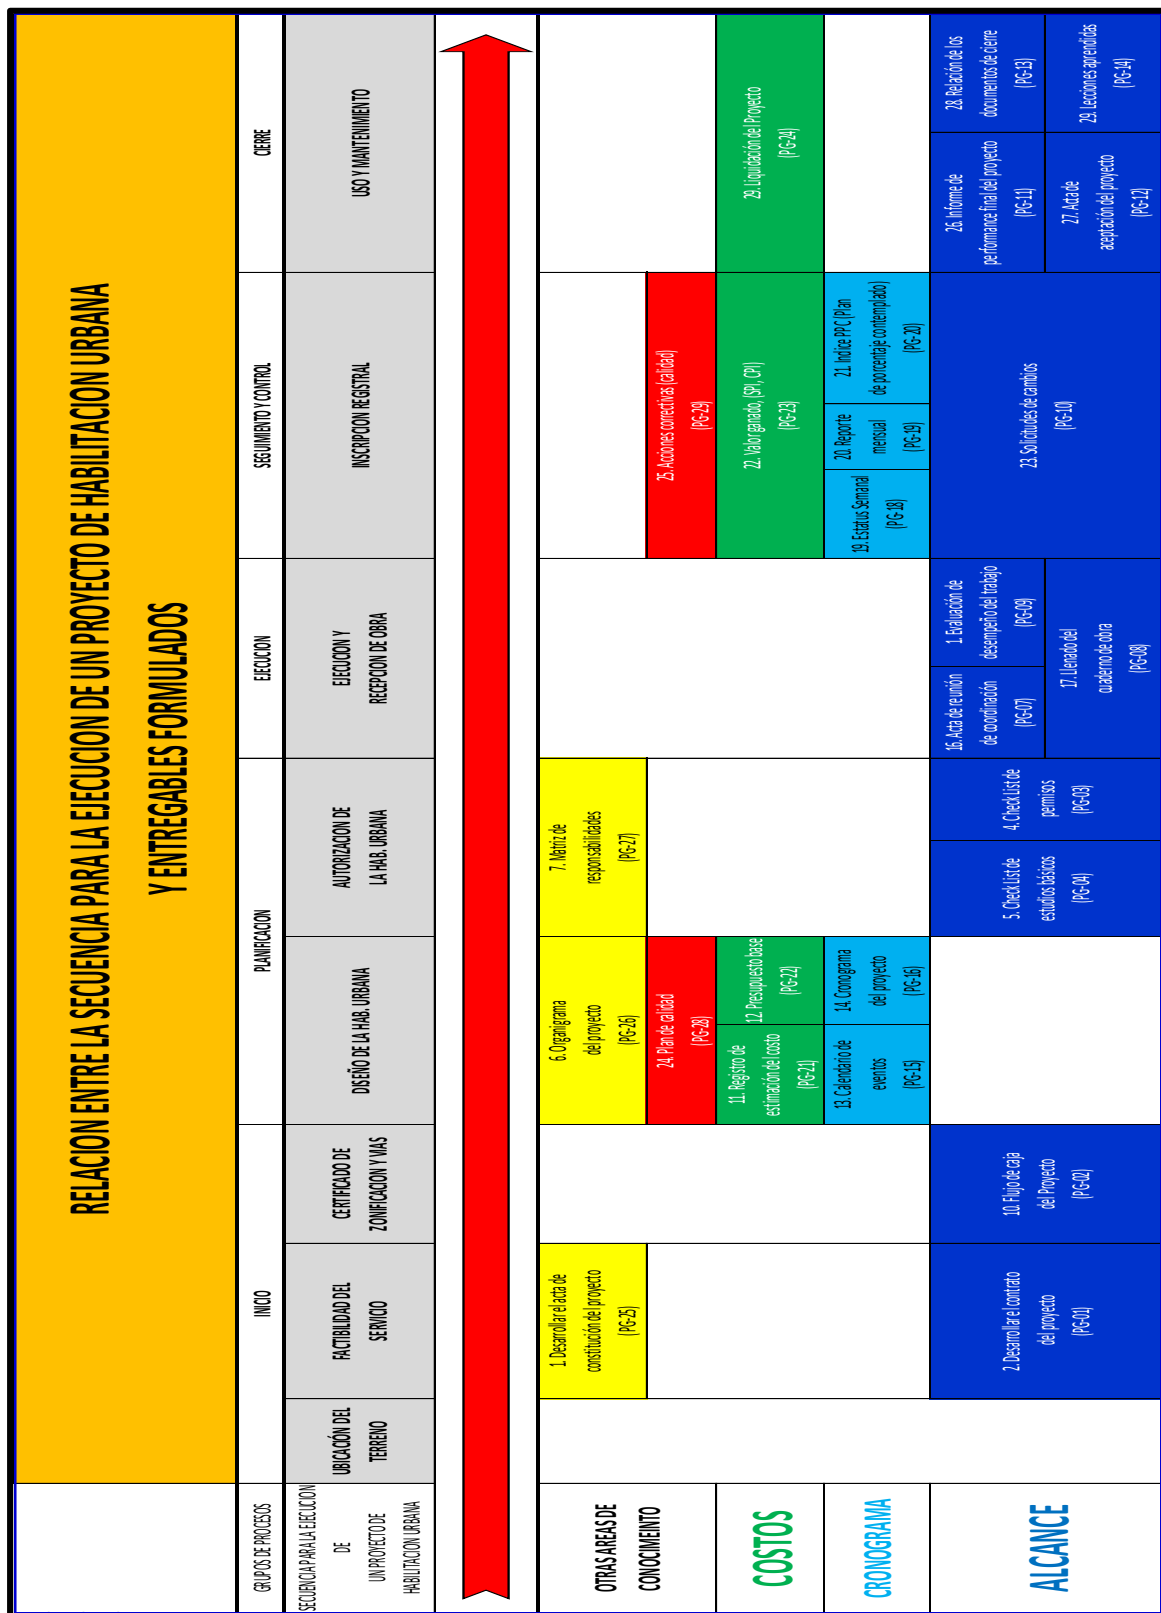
RELACION ENTRE LA SECUENCIA PARA LA EJECUCION DE UN PROYECTO DE HABILITACION URBANA Y ENTREGABLES FORMULADOS

| GRUPOS DE PROCESOS | INICIO | | PLANIFICACION | | EJECUCION | SEGUIMIENTO Y CONTROL | CIERRE |
|---|---|---|---|---|---|---|---|
| SECUENCIA PARA LA EJECUCION DE UN PROYECTO DE HABILITACION URBANA | UBICACIÓN DEL TERRENO / FACTIBILIDAD DEL SERVICIO | CERTIFICADO DE ZONIFICACION Y VIAS | DISEÑO DE LA HAB. URBANA | AUTORIZACION DE LA HAB. URBANA | EJECUCION Y RECEPCION DE OBRA | INSCRIPCION REGISTRAL | USO Y MANTENIMIENTO |
| OTRAS AREAS DE CONOCIMIENTO | 1. Desarrollar el acta de constitución del proyecto (PG-25) | | 6. Organigrama del proyecto (PG-26) | 7. Matriz de responsabilidades (PG-27) | | | |
| | | | 24. Plan de calidad (PG-28) | | | 25. Acciones correctivas (calidad) (PG-29) | |
| COSTOS | | | 11. Registro de estimación del costo (PG-21) / 12. Presupuesto base (PG-22) | | | 22. Valor ganado, (SPI, CPI) (PG-23) | 23. Liquidación del Proyecto (PG-24) |
| CRONOGRAMA | | | 13. Calendario de eventos (PG-15) / 14. Cronograma del proyecto (PG-16) | | | 19. Estatus Semanal (PG-18) / 20. Reporte mensual (PG-19) / 21. Indice PPC (Plan de porcentaje contemplado) (PG-20) | |
| ALCANCE | 2. Desarrollar el contrato del proyecto (PG-01) | 10. Flujo de caja del Proyecto (PG-02) | | 5. Check List de estudios básicos (PG-04) / 4. Check List de permisos (PG-03) | 16. Acta de reunión de coordinación (PG-07) / 1. Evaluación de desempeño del trabajo (PG-09) / 17. Llenado del cuaderno de obra (PG-08) | 23. Solicitudes de cambios (PG-10) | 26. Informe de performance final del proyecto (PG-11) / 28. Relación de los documentos de cierre (PG-13) / 27. Acta de aceptación del proyecto (PG-12) / 29. Lecciones aprendidas (PG-14) |